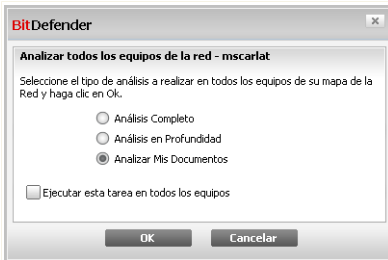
BitDefender

Analizar todos los equipos de la red - mscarlat

Seleccione el tipo de análisis a realizar en todos los equipos de su mapa de la Red y haga clic en Ok.

Análisis Completo

Análisis en Profundidad

Analizar Mis Documentos

Ejecutar esta tarea en todos los equipos

OK

Cancelar